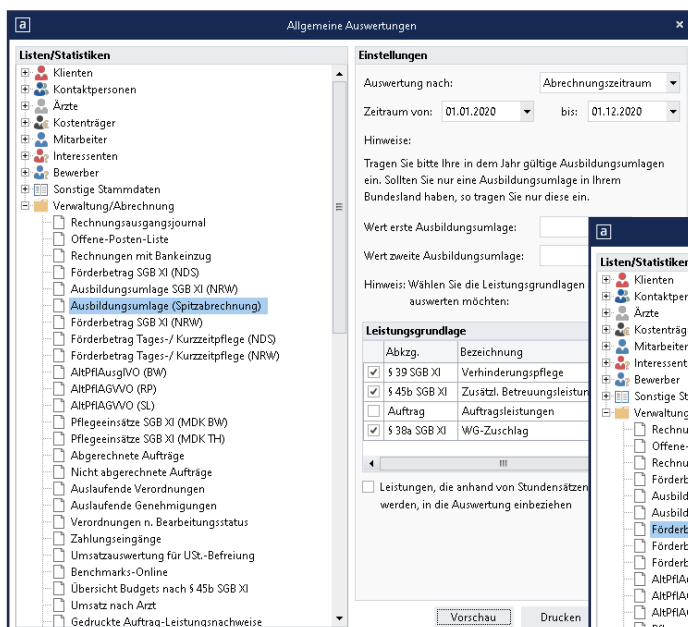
a Allgemeine Auswertungen ×

Listen/Statistiken
Klienten
Kontaktpersonen
Ärzte
Kostenträger
Mitarbeiter
Interessenten
Bewerber
Sonstige Stammdaten
Verwaltung/Abrechnung
Rechnungsausgangsjournal
Offene-Posten-Liste
Rechnungen mit Bankeinzug
Förderbetrag SGB XI (NDS)
Ausbildungsumlage SGB XI (NRW)
Ausbildungsumlage (Spitzabrechnung)
Förderbetrag SGB XI (NRW)
Förderbetrag Tages-/ Kurzzeitpflege (NDS)
Förderbetrag Tages-/ Kurzzeitpflege (NRW)
AltPflAusglVO (BW)
AltPflAGVVO (RP)
AltPflAGVVO (SL)
Pflegeeinsätze SGB XI (MDK BW)
Pflegeeinsätze SGB XI (MDK TH)
Abgerechnete Aufträge
Nicht abgerechnete Aufträge
Auslaufende Verordnungen
Auslaufende Genehmigungen
Verordnungen n. Bearbeitungsstatus
Zahlungseingänge
Umsatzauswertung für USt.-Befreiung
Benchmarks-Online
Übersicht Budgets nach § 45b SGB XI
Umsatz nach Arzt
Gedruckte Auftrag-Leistungsnachweise

Einstellungen
Auswertung nach: Abrechnungszeitraum
Zeitraum von: 01.01.2020 bis: 01.12.2020
Hinweise:
Tragen Sie bitte Ihre in dem Jahr gültige Ausbildungsumlagen ein. Sollten Sie nur eine Ausbildungsumlage in Ihrem Bundesland haben, so tragen Sie nur diese ein.

Wert erste Ausbildungsumlage:
Wert zweite Ausbildungsumlage:
Hinweis: Wählen Sie die Leistungsgrundlagen auswerten möchten:

Leistungsgrundlage
| | Abkzg. | Bezeichnung |
|---|---|---|
| ✔ | § 39 SGB XI | Verhinderungspflege |
| ✔ | § 45b SGB XI | Zusätzl. Betreuungsleistu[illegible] |
| | Auftrag | Auftragsleistungen |
| ✔ | § 38a SGB XI | WG-Zuschlag |

Leistungen, die anhand von Stundensätzen werden, in die Auswertung einbeziehen

Vorschau Drucken

a
Listen/Statistiken
Klienten
Kontaktper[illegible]
Ärzte
Kostenträg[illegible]
Mitarbeiter
Interessent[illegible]
Bewerber
Sonstige St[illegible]
Verwaltung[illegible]
Rechnu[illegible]
Offene-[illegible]
Rechnu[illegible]
Förderb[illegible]
Ausbild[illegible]
Ausbild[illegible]
Förderb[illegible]
Förderb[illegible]
Förderb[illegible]
AltPflA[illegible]
AltPflA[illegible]
AltPflA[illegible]